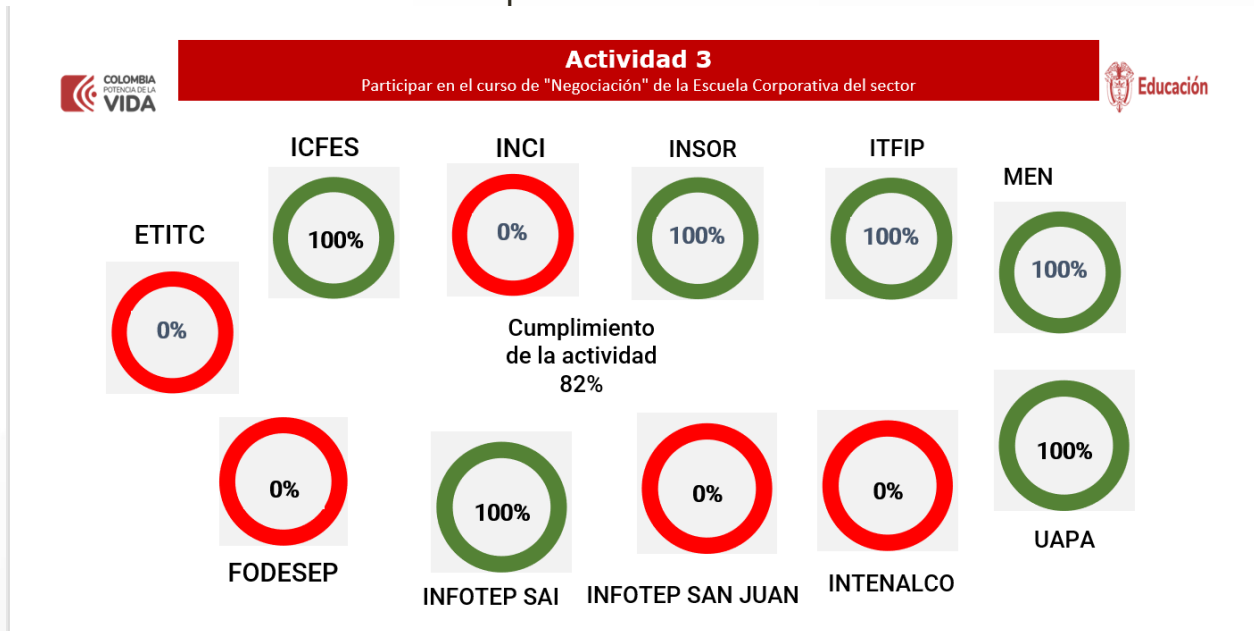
Actividad 3
Participar en el curso de "Negociación" de la Escuela Corporativa del sector

COLOMBIA POTENCIA DE LA VIDA

Educación

ICFES
100%

INCI
0%

INSOR
100%

ITFIP
100%

MEN
100%

ETITC
0%

Cumplimiento de la actividad 82%

0%
FODESEP

100%
INFOTEP SAI

0%
INFOTEP SAN JUAN

0%
INTENALCO

100%
UAPA